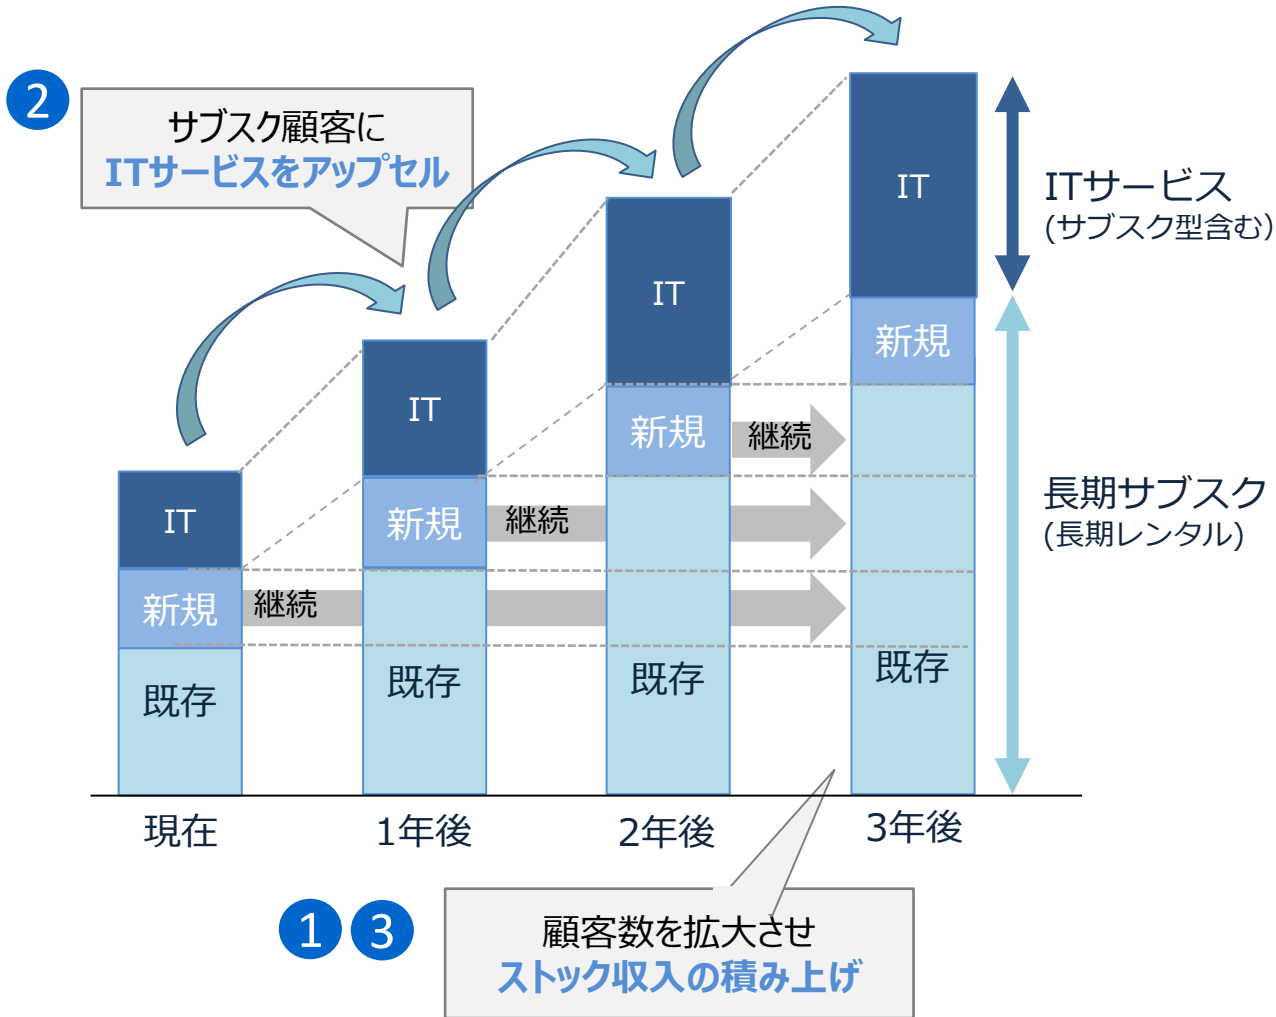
2

サブスク顧客に
ITサービスをアップセル

IT
新規
既存
継続

IT
新規
既存
継続

IT
新規
既存
継続

IT
新規
既存

ITサービス
(サブスク型含む)

長期サブスク
(長期レンタル)

現在
1年後
2年後
3年後

1 3

顧客数を拡大させ
ストック収入の積み上げ